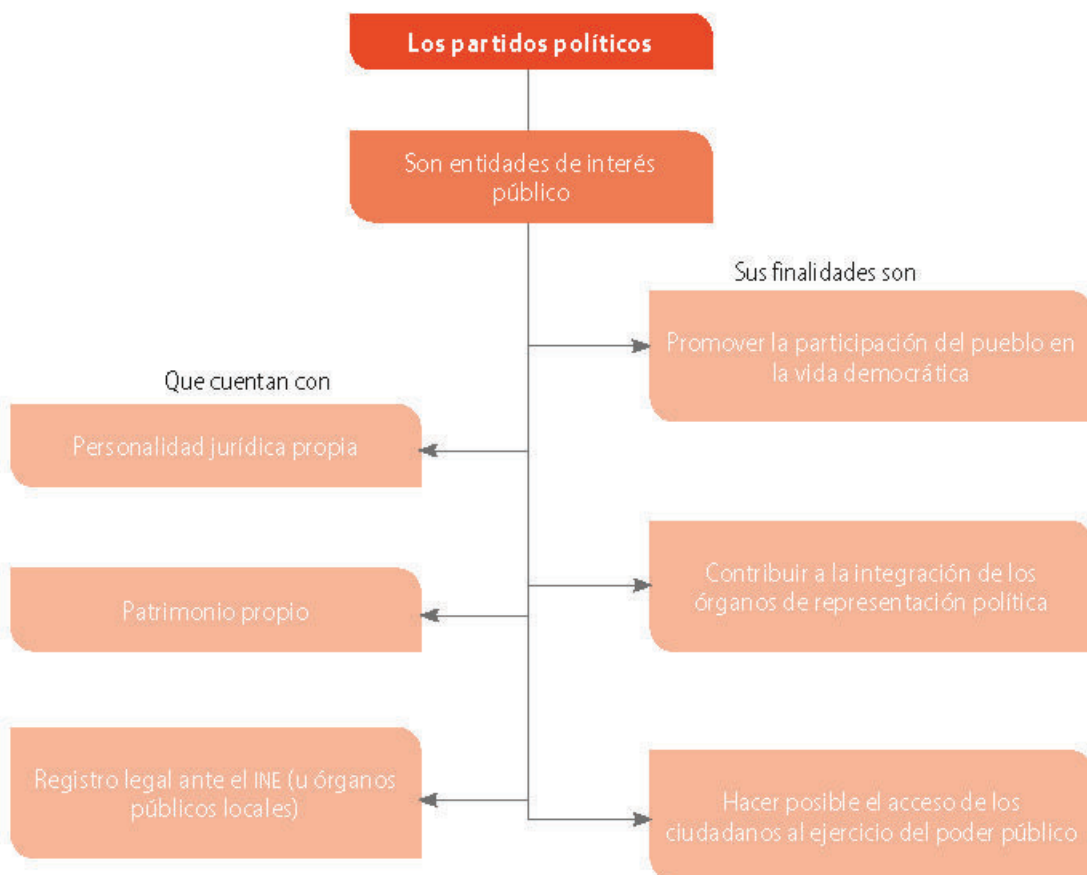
Los partidos políticos

Son entidades de interés público

Sus finalidades son

Promover la participación del pueblo en la vida democrática

Contribuir a la integración de los órganos de representación política

Hacer posible el acceso de los ciudadanos al ejercicio del poder público

Que cuentan con

Personalidad jurídica propia

Patrimonio propio

Registro legal ante el INE (u órganos públicos locales)